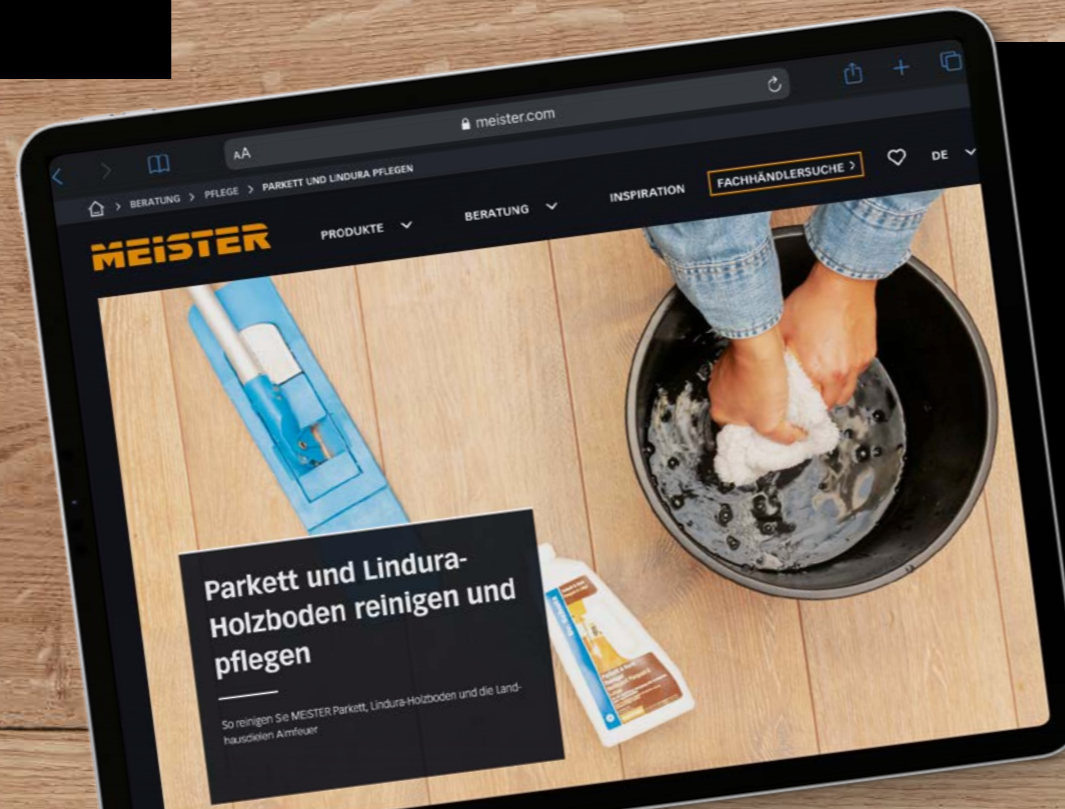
AA

meister.com

BERATUNG > PFLEGE > PARKETT UND LINDURA PFLEGEN

INSPIRATION

FACHHÄNDLERSUCHE >

DE

MEISTER

PRODUKTE

BERATUNG

Parkett und Lindura-Holzboden reinigen und pflegen

So reinigen Sie MEISTER Parkett, Lindura-Holzboden und die Landhausdielen Amfeuer